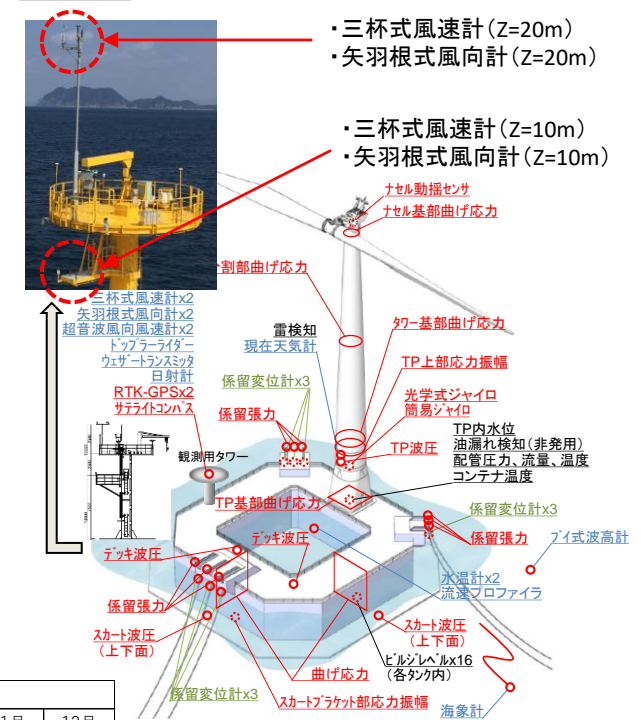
・三杯式風速計（Z=20m）
・矢羽根式風向計（Z=20m）

・三杯式風速計（Z=10m）
・矢羽根式風向計（Z=10m）

ナセル動揺センサ
ナセル基部曲げ応力

割部曲げ応力

三杯式風速計x2
矢羽根式風向計x2
超音波風向風速計x2
ドップラーライダー
ウェザートランスミッタ
日射計
RTK-GPSx2
サテライトコンパス

雷検知
現在天気計

タワー基部曲げ応力

TP上部応力振幅

係留変位計x3

光学式ジャイロ
簡易ジャイロ

係留張力

TP内水位
油漏れ検知（非発用）
配管圧力、流量、温度
コンテナ温度

観測用タワー

TP波圧

TP基部曲げ応力

係留変位計x3

係留張力

ブイ式波高計

デッキ波圧

デッキ波圧

水温計x2
流速プロファイラ

係留張力

スカート波圧
（上下面）

スカート波圧
（上下面）

ビルジレベルx16
（各タンク内）

曲げ応力

係留変位計x3

スカートブラケット部応力振幅

海象計

1月　12月